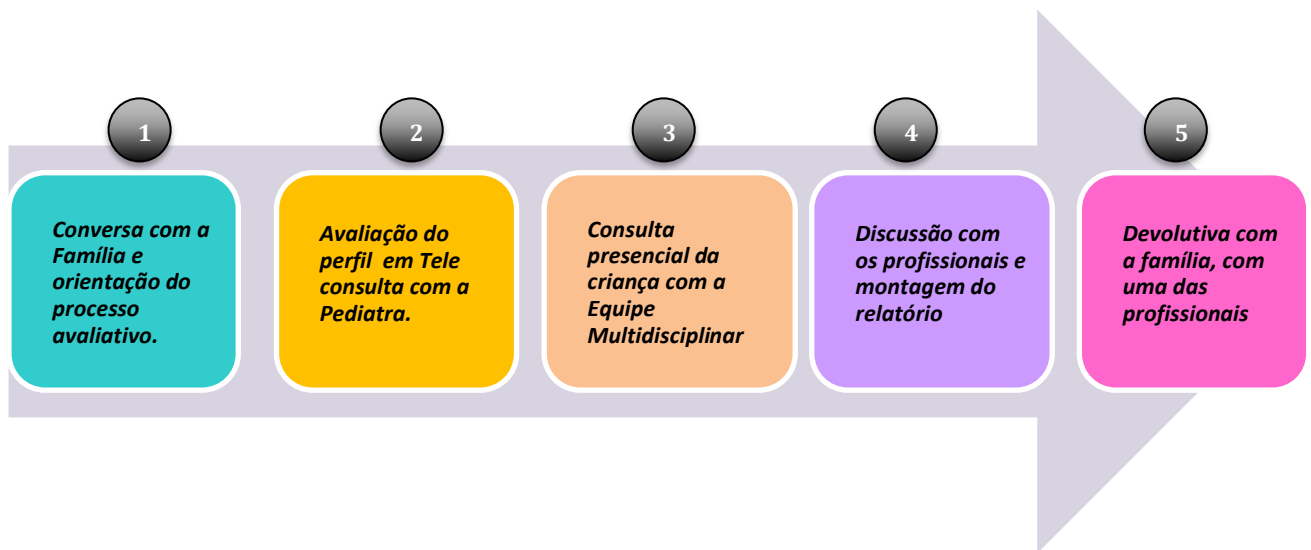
1

Conversa com a Família e orientação do processo avaliativo.

2

Avaliação do perfil em Tele consulta com a Pediatra.

3

Consulta presencial da criança com a Equipe Multidisciplinar

4

Discussão com os profissionais e montagem do relatório

5

Devolutiva com a família, com uma das profissionais